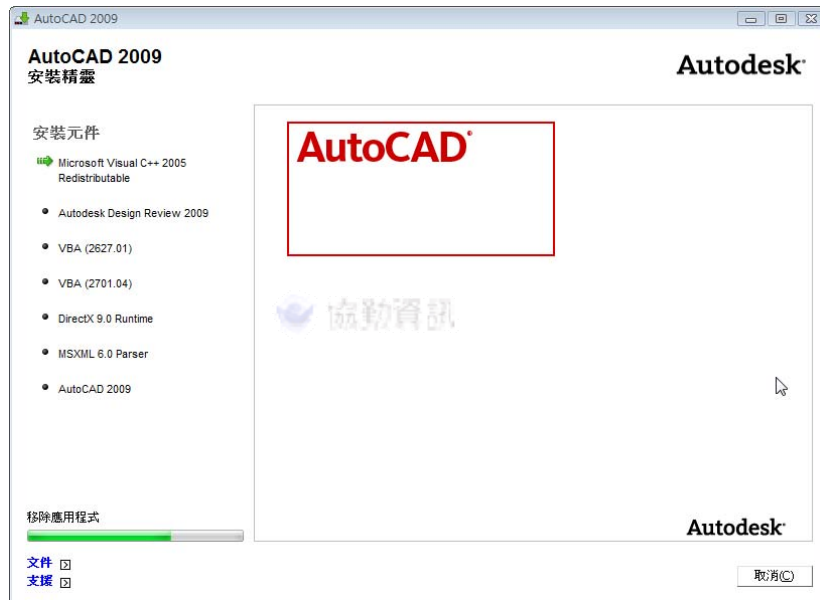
AutoCAD 2009

AutoCAD 2009
安裝精靈

Autodesk®

安裝元件

Microsoft Visual C++ 2005 Redistributable

Autodesk Design Review 2009

VBA (2627.01)

VBA (2701.04)

DirectX 9.0 Runtime

MSXML 6.0 Parser

AutoCAD 2009

AutoCAD®

協勤資訊

移除應用程式

文件

支援

Autodesk®

取消(C)